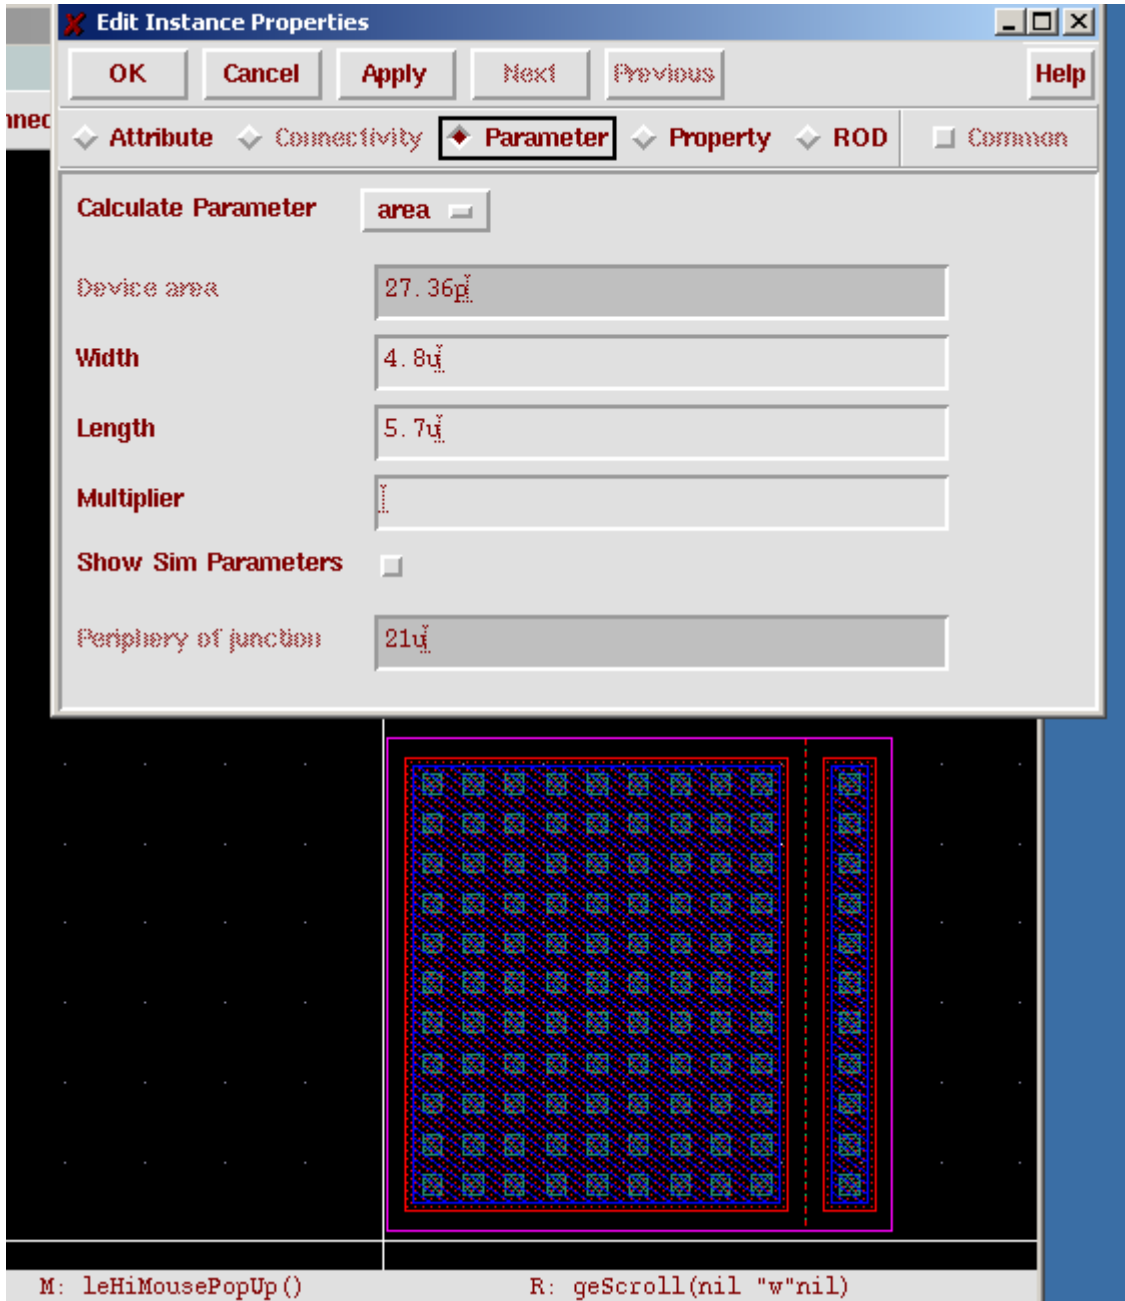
Edit Instance Properties

OK Cancel Apply Next Previous Help

nnec

Attribute Connectivity Parameter Property ROD Common

Calculate Parameter area

Device area 27.36p

Width 4.8u

Length 5.7u

Multiplier

Show Sim Parameters

Periphery of junction 21u

M: leHiMousePopUp() R: geScroll(nil "w"nil)